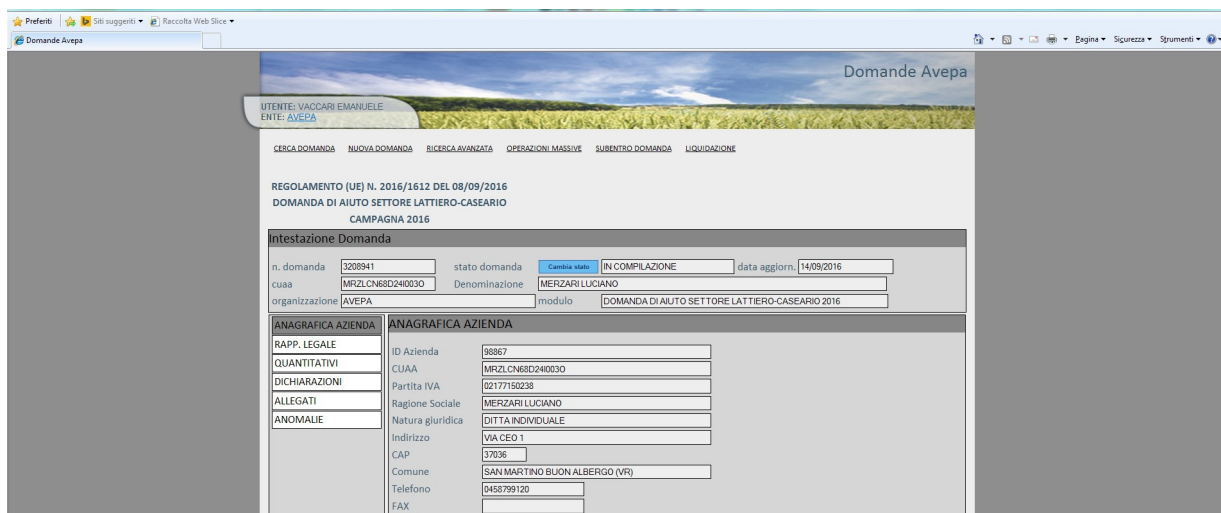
Preferiti | Siti suggeriti ▾ Raccolta Web Slice ▾

Domande Avepa

Pagina ▾ Sicurezza ▾ Strumenti ▾

Domande Avepa

UTENTE: VACCARI EMANUELE
ENTE: AVEPA

CERCA DOMANDA NUOVA DOMANDA RICERCA AVANZATA OPERAZIONI MASSIVE SUBENTRO DOMANDA LIQUIDAZIONE

REGOLAMENTO (UE) N. 2016/1612 DEL 08/09/2016
DOMANDA DI AIUTO SETTORE LATTIERO-CASEARIO
CAMPAGNA 2016

Intestazione Domanda

n. domanda 3208941 stato domanda Cambia stato IN COMPILAZIONE data aggiorn. 14/09/2016
cuaa MRZLCN68D24I003O Denominazione MERZARI LUCIANO
organizzazione AVEPA modulo DOMANDA DI AIUTO SETTORE LATTIERO-CASEARIO 2016

ANAGRAFICA AZIENDA
RAPP. LEGALE
QUANTITATIVI
DICHIARAZIONI
ALLEGATI
ANOMALIE

ANAGRAFICA AZIENDA

ID Azienda 98867
CUAA MRZLCN68D24I003O
Partita IVA 02177150238
Ragione Sociale MERZARI LUCIANO
Natura giuridica DITTA INDIVIDUALE
Indirizzo VIA CEO 1
CAP 37036
Comune SAN MARTINO BUON ALBERGO (VR)
Telefono 0458799120
FAX